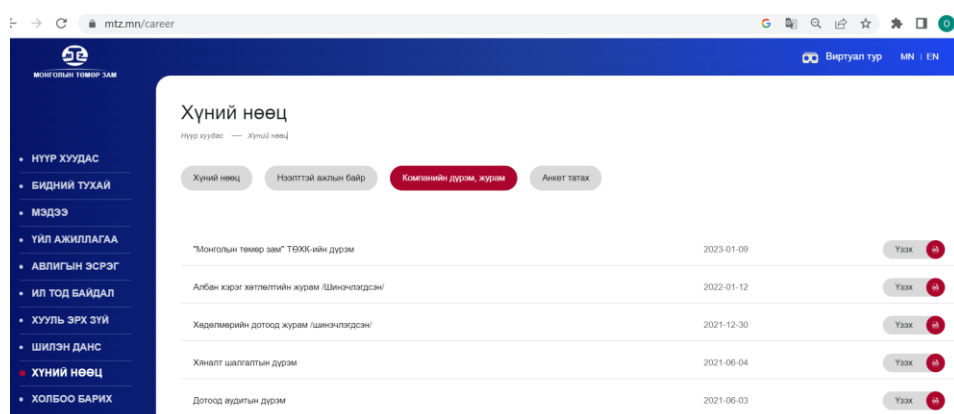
mtz.mn/career

МОНГОЛЫН ТӨМӨР ЗАМ

Виртуал тур MN | EN

• НҮҮР ХУУДАС
• БИДНИЙ ТУХАЙ
• МЭДЭЭ
• ҮЙЛ АЖИЛЛАГАА
• АВЛИГЫН ЭСРЭГ
• ИЛ ТОД БАЙДАЛ
• ХУУЛЬ ЭРХ ЗҮЙ
• ШИЛЭН ДАНС
• ХҮНИЙ НӨӨЦ
• ХОЛБОО БАРИХ

Хүний нөөц

Нүүр хуудас — Хүний нөөц

Хүний нөөц | Нээлттэй ажлын байр | Компанийн дүрэм, журам | Анкет татах

| | | |
|---|---|---|
| "Монголын төмөр зам" ТӨХК-ийн дүрэм | 2023-01-09 | Үзэх |
| Албан хэрэг хөтлөлтийн журам /Шинэчлэгдсэн/ | 2022-01-12 | Үзэх |
| Хөдөлмөрийн дотоод журам /шинэчлэгдсэн/ | 2021-12-30 | Үзэх |
| Хяналт шалгалтын дүрэм | 2021-06-04 | Үзэх |
| Дотоод аудитын дүрэм | 2021-06-03 | Үзэх |